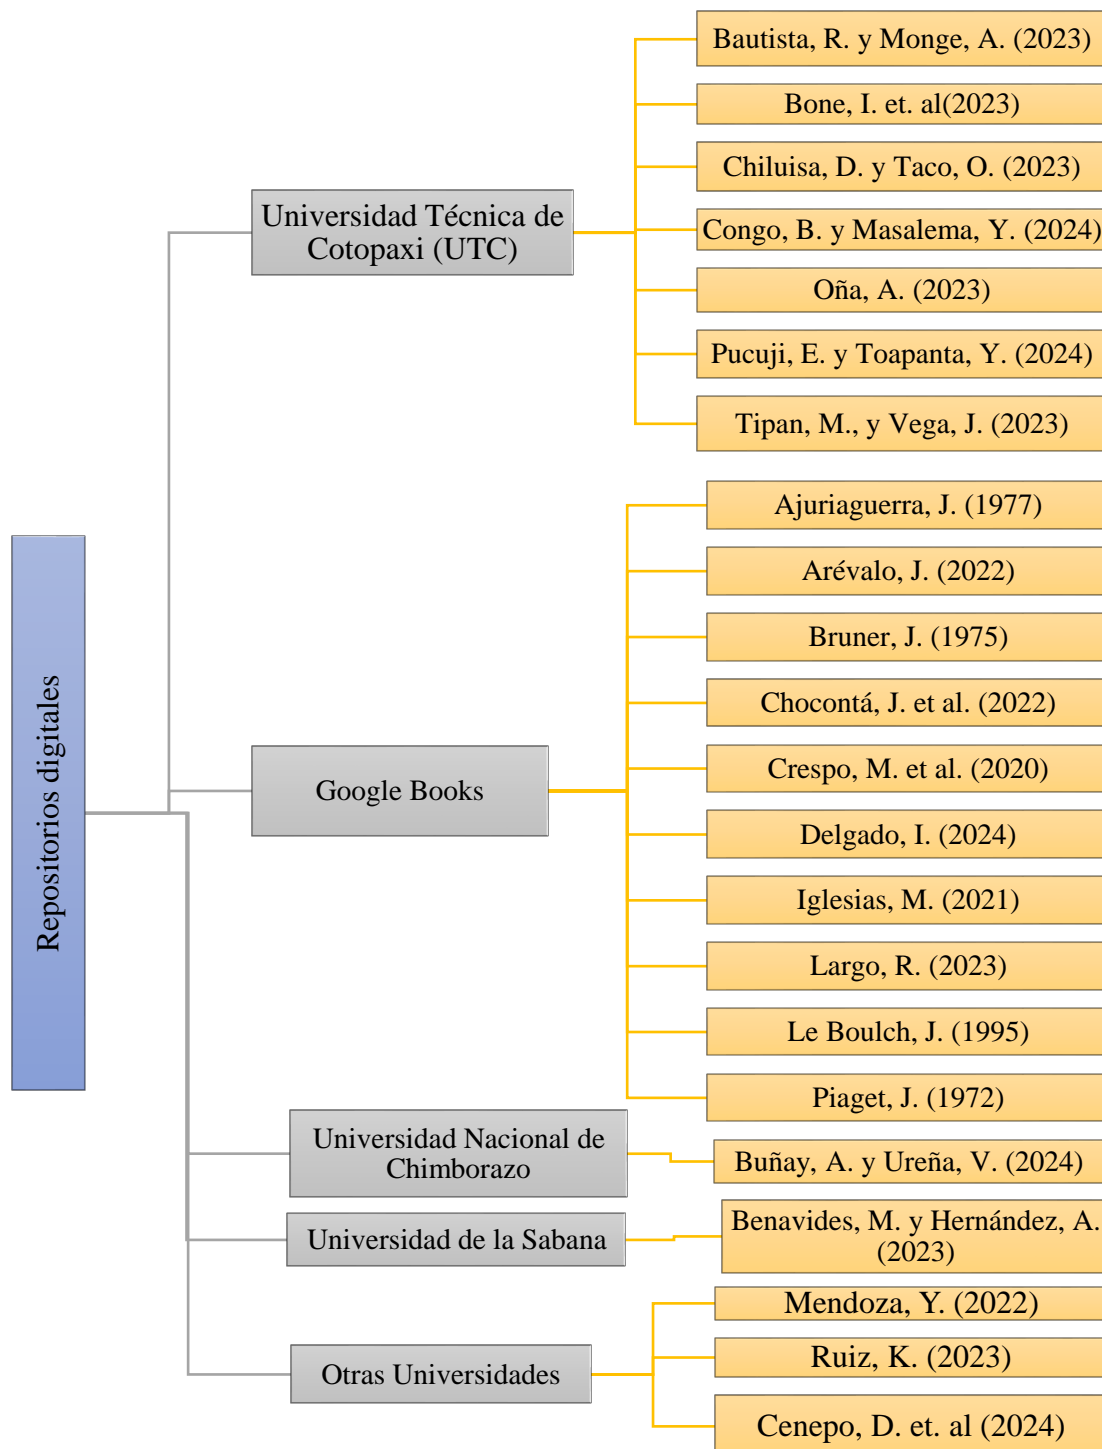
Repositorios digitales

Universidad Técnica de Cotopaxi (UTC)

Bautista, R. y Monge, A. (2023)

Bone, I. et. al(2023)

Chiluisa, D. y Taco, O. (2023)

Congo, B. y Masalema, Y. (2024)

Oña, A. (2023)

Pucuji, E. y Toapanta, Y. (2024)

Tipan, M., y Vega, J. (2023)

Google Books

Ajuriaguerra, J. (1977)

Arévalo, J. (2022)

Bruner, J. (1975)

Chocontá, J. et al. (2022)

Crespo, M. et al. (2020)

Delgado, I. (2024)

Iglesias, M. (2021)

Largo, R. (2023)

Le Boulch, J. (1995)

Piaget, J. (1972)

Universidad Nacional de Chimborazo

Buñay, A. y Ureña, V. (2024)

Universidad de la Sabana

Benavides, M. y Hernández, A. (2023)

Otras Universidades

Mendoza, Y. (2022)

Ruiz, K. (2023)

Cenepo, D. et. al (2024)